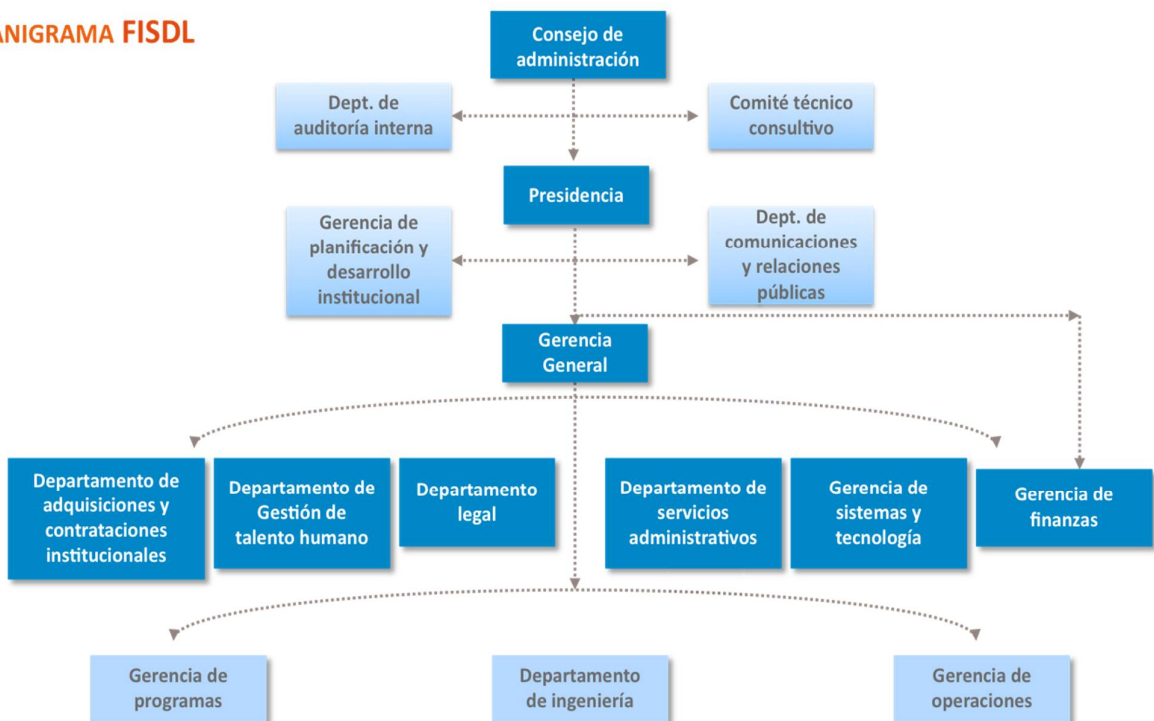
ANIGRAMA FISDL

Consejo de administración

Dept. de auditoría interna

Comité técnico consultivo

Presidencia

Gerencia de planificación y desarrollo institucional

Dept. de comunicaciones y relaciones públicas

Gerencia General

Departamento de adquisiciones y contrataciones institucionales

Departamento de Gestión de talento humano

Departamento legal

Departamento de servicios administrativos

Gerencia de sistemas y tecnología

Gerencia de finanzas

Gerencia de programas

Departamento de ingeniería

Gerencia de operaciones